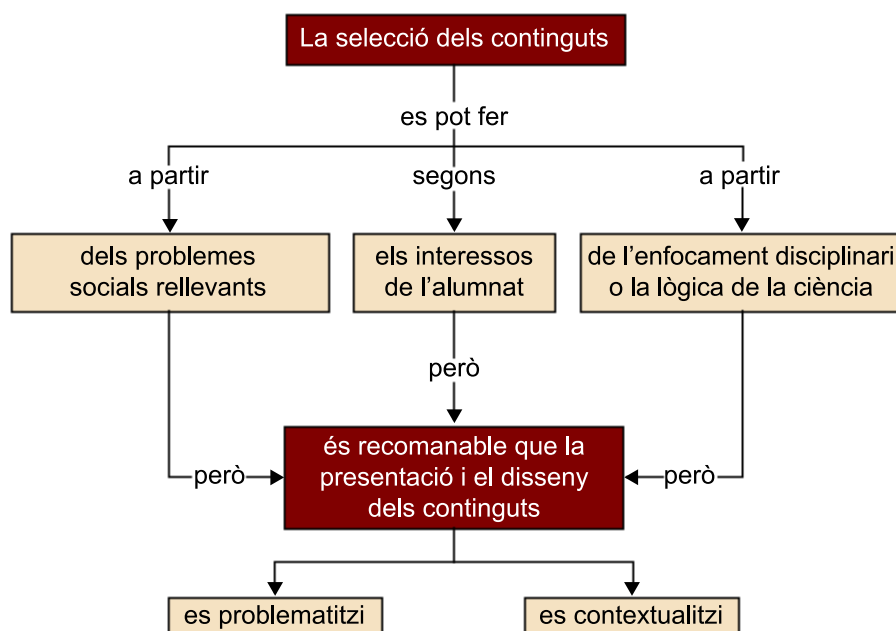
La selecció dels continguts

es pot fer

a partir

segons

a partir

dels problemes socials rellevants

els interessos de l'alumnat

de l'enfocament disciplinari o la lògica de la ciència

però

però

però

és recomanable que la presentació i el disseny dels continguts

es problematitzi

es contextualitzi